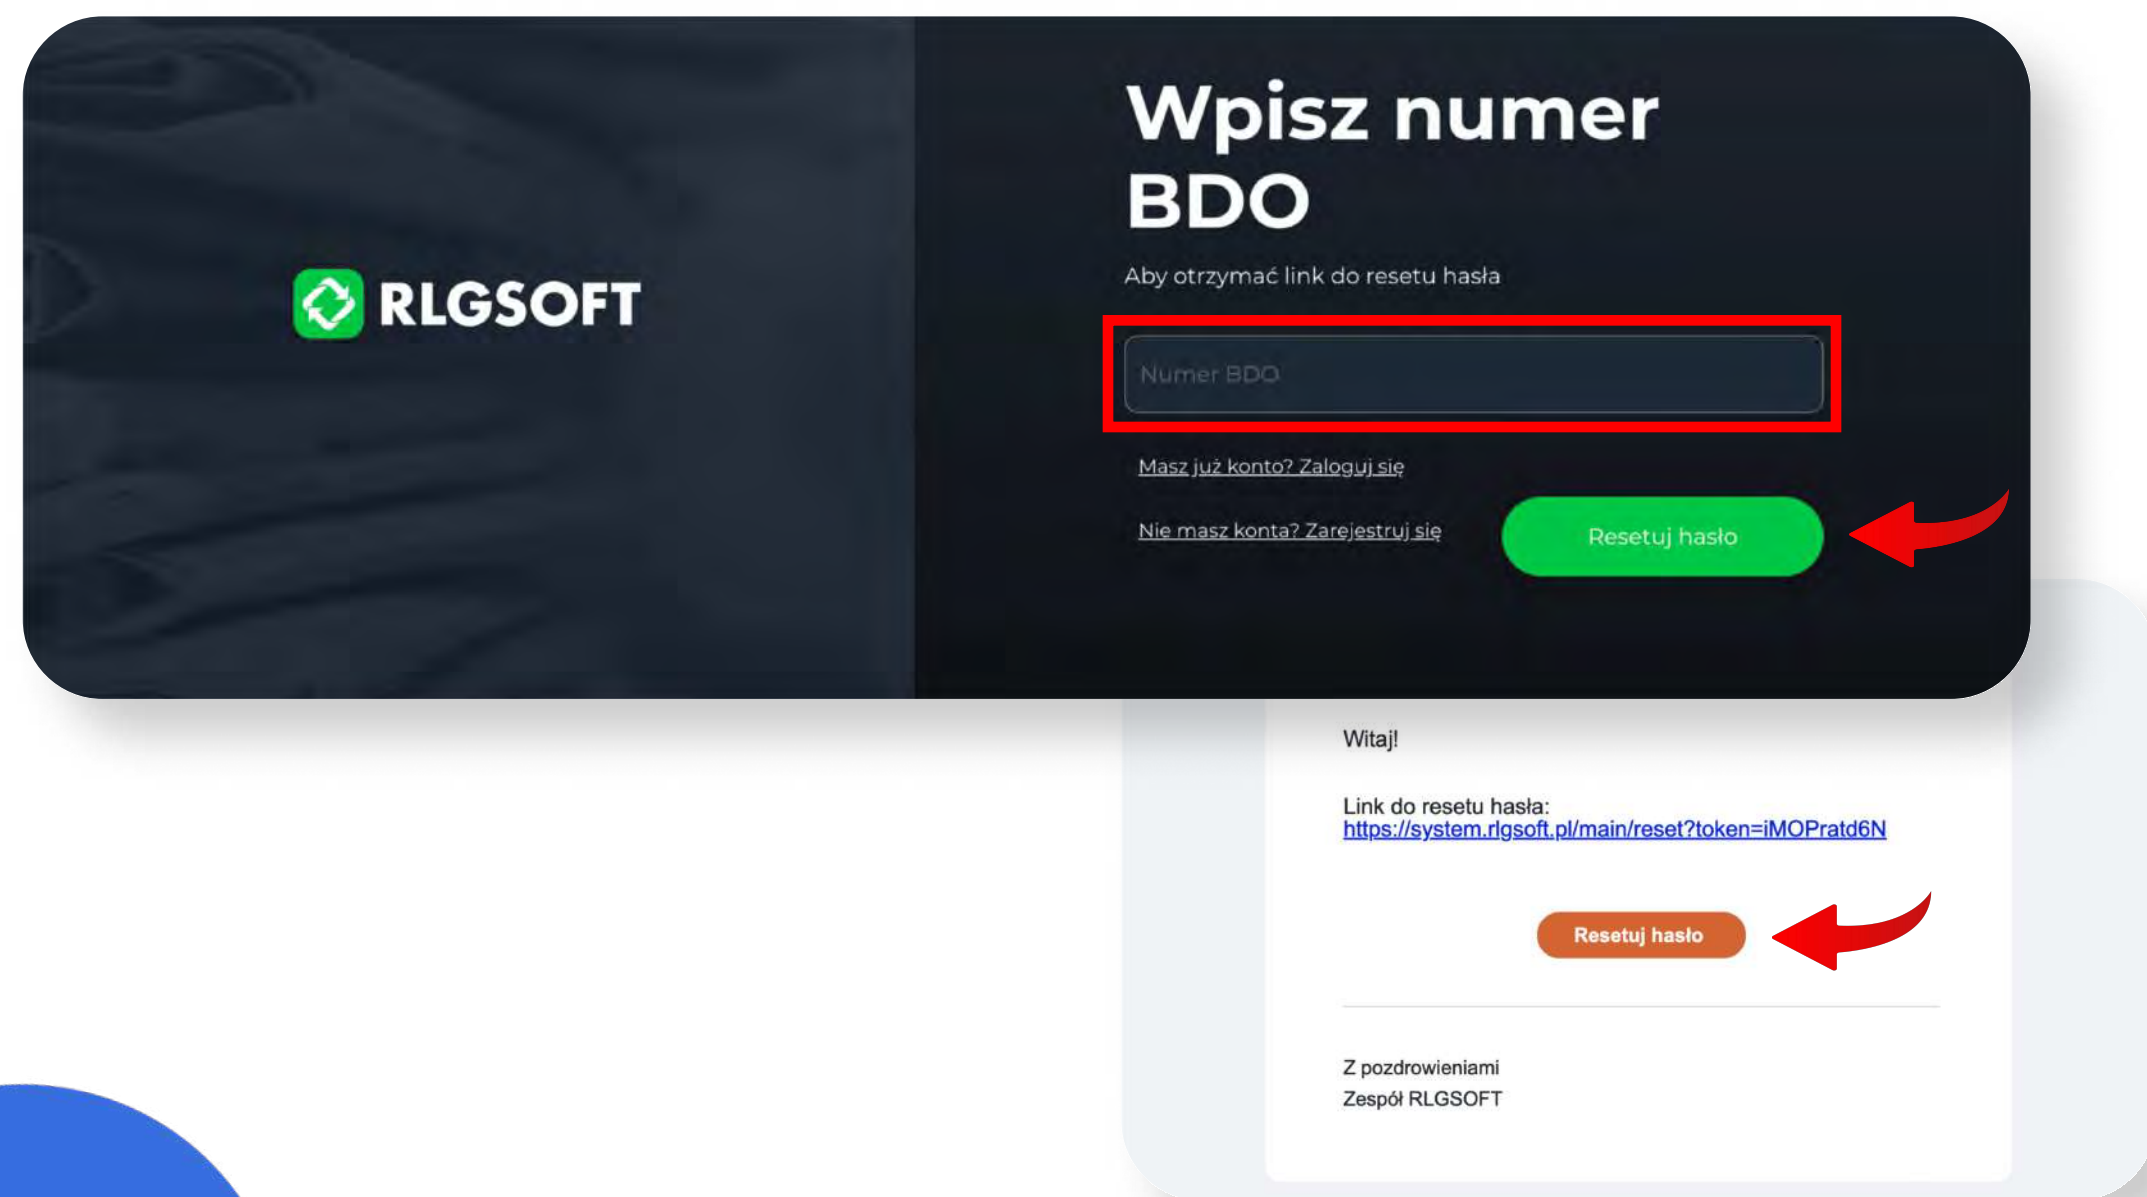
RLGSOFT

Wpisz numer BDO

Aby otrzymać link do resetu hasła

Numer BDO

Masz już konto? Zaloguj się

Nie masz konta? Zarejestruj się

Resetuj hasło

Witaj!

Link do resetu hasła:
https://system.rlgsoft.pl/main/reset?token=iMOPratd6N

Resetuj hasło

Z pozdrowieniami
Zespół RLGSOFT